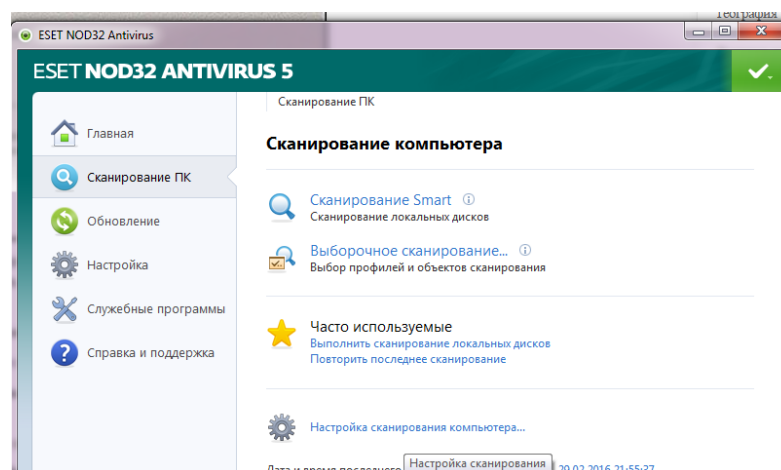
География

ESET NOD32 Antivirus

ESET NOD32 ANTIVIRUS 5

Главная
Сканирование ПК
Обновление
Настройка
Служебные программы
Справка и поддержка

Сканирование ПК

Сканирование компьютера

Сканирование Smart
Сканирование локальных дисков

Выборочное сканирование...
Выбор профилей и объектов сканирования

Часто используемые
Выполнить сканирование локальных дисков
Повторить последнее сканирование

Настройка сканирования компьютера...

Дата и время последнего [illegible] Настройка сканирования 20.02.2016 21:55:37